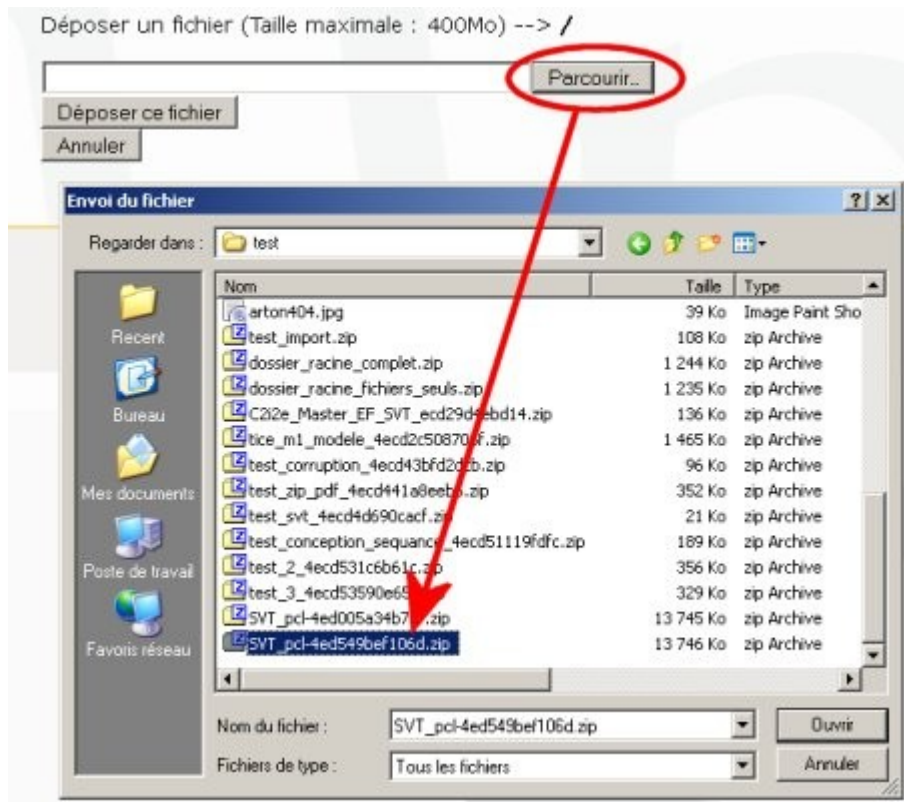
Déposer un fichier (Taille maximale : 400Mo) --> /

Parcourir...

Déposer ce fichier

Annuler

Envoi du fichier

?

Regarder dans : test

Recent

Bureau

Mes documents

Poste de travail

Favoris réseau

| Nom | Taille | Type |
|---|---|---|
| arton404.jpg | 39 Ko | Image Paint Sho |
| test_import.zip | 108 Ko | zip Archive |
| dossier_racine_complet.zip | 1 244 Ko | zip Archive |
| dossier_racine_fichiers_seuls.zip | 1 235 Ko | zip Archive |
| C2i2e_Master_EF_SVT_ecd29d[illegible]ebd14.zip | 136 Ko | zip Archive |
| tice_m1_modele_4ecd2c50870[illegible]f.zip | 1 465 Ko | zip Archive |
| test_corruption_4ecd43bfd2d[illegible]b.zip | 96 Ko | zip Archive |
| test_zip_pdf_4ecd441a8eeb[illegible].zip | 352 Ko | zip Archive |
| test_svt_4ecd4d690cacf.zip | 21 Ko | zip Archive |
| test_conception_sequance_4ecd51119fdfc.zip | 189 Ko | zip Archive |
| test_2_4ecd531c6b61c.zip | 356 Ko | zip Archive |
| test_3_4ecd53590e65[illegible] | 329 Ko | zip Archive |
| SVT_pcl-4ed005a34b7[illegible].zip | 13 745 Ko | zip Archive |
| SVT_pcl-4ed549bef106d.zip | 13 746 Ko | zip Archive |

Nom du fichier : SVT_pcl-4ed549bef106d.zip

Ouvrir

Fichiers de type : Tous les fichiers

Annuler